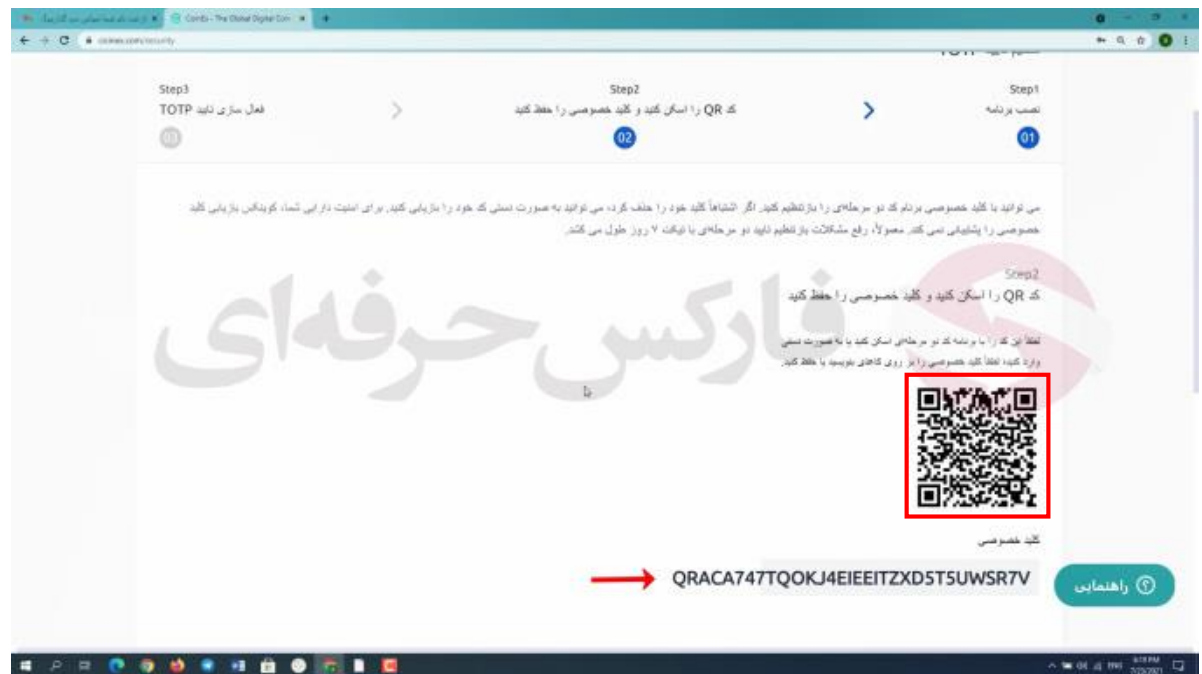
CoinEx - The Global Digital Coin

coinex.com/security

Step1
نصب برنامه
01

Step2
کد QR را اسکن کنید و کلید خصوصی را حفظ کنید
02

Step3
فعال سازی تایید TOTP
03

می توانید با کلید خصوصی برنام کد دو مرحله‌ای را بازتنظیم کنید. اگر اشتباهاً کلید خود را حذف کرد، می توانید به صورت دستی کد خود را بازیابی کنید. برای امنیت دارایی شما، کوینکس بازیابی کلید خصوصی را پشتیبانی نمی کند. معمولاً، رفع مشکلات بازتنظیم تایید دو مرحله‌ای با تیکت ۷ روز طول می کشد.

Step2
کد QR را اسکن کنید و کلید خصوصی را حفظ کنید

لطفاً این کد را با برنامه کد دو مرحله‌ای اسکن کنید یا به صورت دستی وارد کنید. لطفاً کلید خصوصی را بر روی کاغذی بنویسید یا حفظ کنید.

فارکس حرفه‌ای

کلید خصوصی

QRACA747TQOKJ4EIEEITZXD5T5UWSR7V

راهنمایی